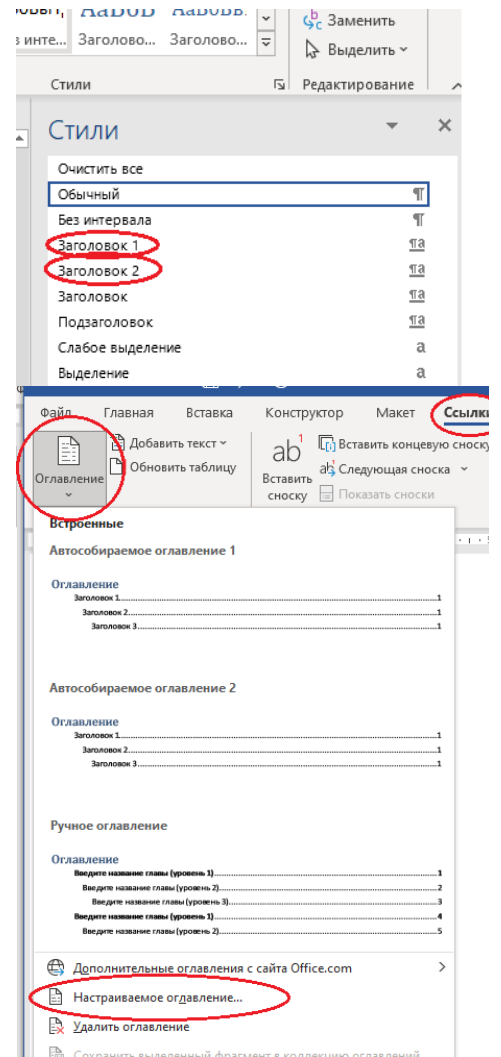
обычн | АаБбВ | АаБбВ
з инте... | Заголово... | Заголово...
Заменить
Выделить
Стили
Редактирование

Стили
Очистить все
Обычный ¶
Без интервала ¶
Заголовок 1
Заголовок 2
Заголовок
Подзаголовок
Слабое выделение a
Выделение a

Файл Главная Вставка Конструктор Макет Ссылки
Добавить текст
Обновить таблицу
Оглавление
ab¹
Вставить сноску
Вставить концевую сноску
Следующая сноска
Показать сноски

Встроенные
Автособираемое оглавление 1
Оглавление
Заголовок 1........1
Заголовок 2........1
Заголовок 3........1

Автособираемое оглавление 2
Оглавление
Заголовок 1........1
Заголовок 2........1
Заголовок 3........1

Ручное оглавление
Оглавление
Введите название главы (уровень 1)........1
Введите название главы (уровень 2)........2
Введите название главы (уровень 3)........3
Введите название главы (уровень 1)........4
Введите название главы (уровень 2)........5

Дополнительные оглавления с сайта Office.com
Настраиваемое оглавление...
Удалить оглавление
Сохранить выделенный фрагмент в коллекцию оглавлений